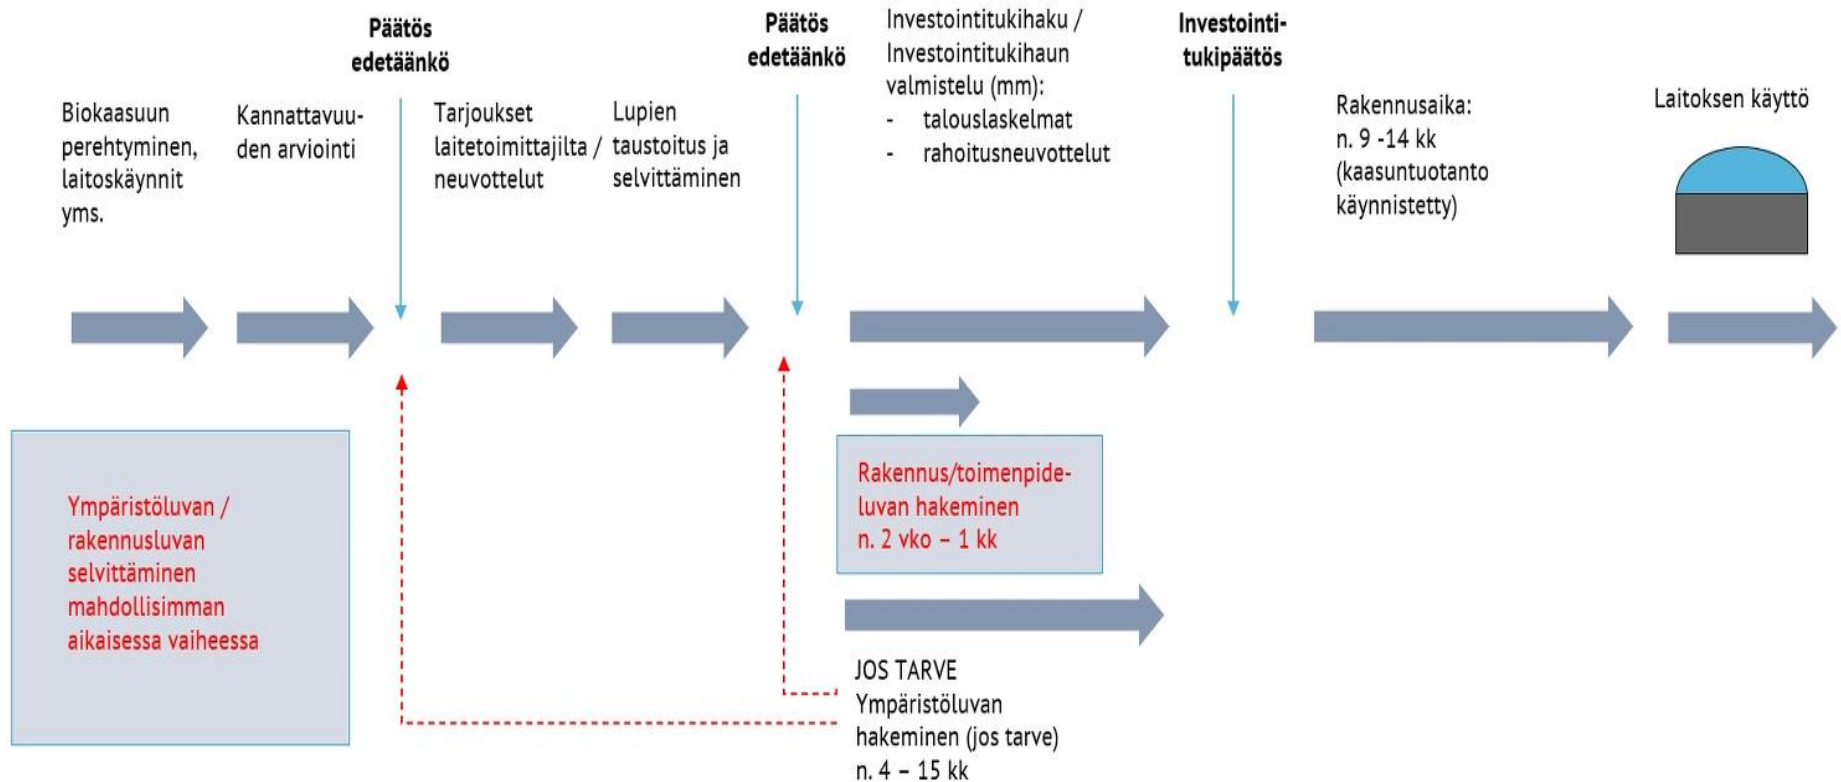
Päätös edetäänkö

Päätös edetäänkö

Investointitukihaku / Investointitukihaun valmistelu (mm):
- talouslaskelmat
- rahoitusneuvottelut

Investointitukipäätös

Biokaasuun perehtyminen, laitoskäynnit yms.

Kannattavuuden arviointi

Tarjoukset laitetoimittajilta / neuvottelut

Lupien taustoitus ja selvittäminen

Rakennusaika: n. 9 -14 kk (kaasuntuotanto käynnistetty)

Laitoksen käyttö

Ympäristöluvan / rakennusluvan selvittäminen mahdollisimman aikaisessa vaiheessa

Rakennus/toimenpideluvan hakeminen n. 2 vko – 1 kk

JOS TARVE
Ympäristöluvan hakeminen (jos tarve)
n. 4 – 15 kk